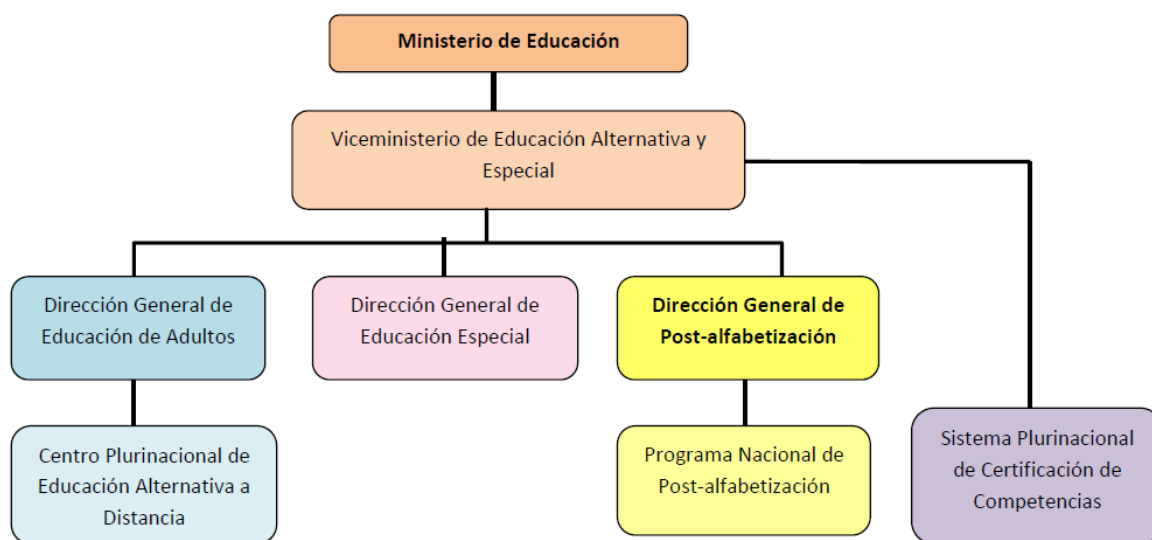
Ministerio de Educación

Viceministerio de Educación Alternativa y Especial

Dirección General de Educación de Adultos

Dirección General de Educación Especial

Dirección General de Post-alfabetización

Centro Plurinacional de Educación Alternativa a Distancia

Programa Nacional de Post-alfabetización

Sistema Plurinacional de Certificación de Competencias